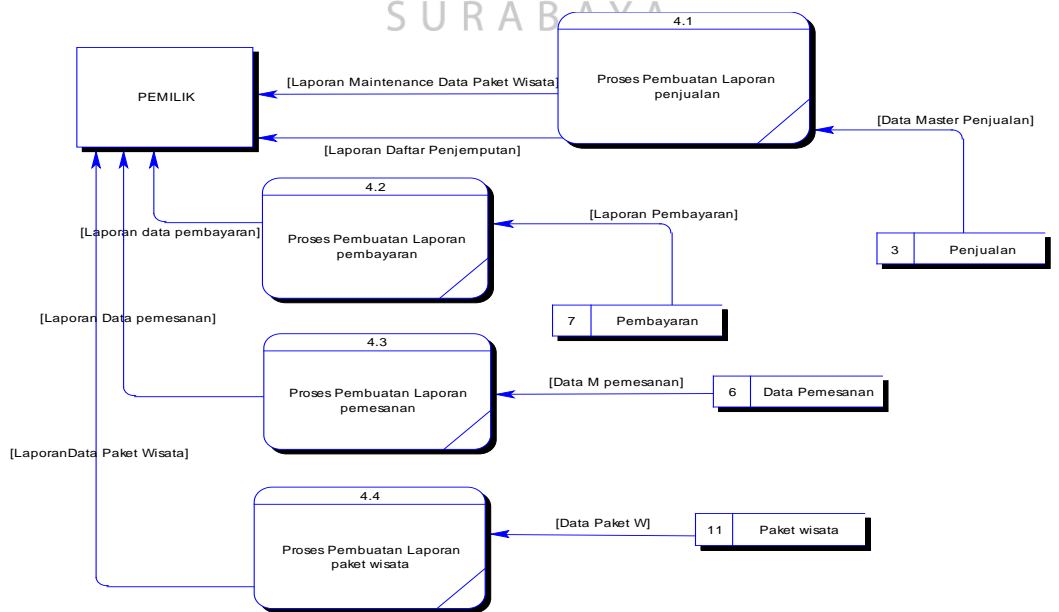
SURABAYA

PEMILIK

4.1

Proses Pembuatan Laporan penjualan

[Laporan Maintenance Data Paket Wisata]

[Laporan Daftar Penjemputan]

[Data Master Penjualan]

3 Penjualan

4.2

Proses Pembuatan Laporan pembayaran

[Laporan data pembayaran]

[Laporan Pembayaran]

7 Pembayaran

[Laporan Data pemesanan]

4.3

Proses Pembuatan Laporan pemesanan

[Data M pemesanan]

6 Data Pemesanan

[LaporanData Paket Wisata]

4.4

Proses Pembuatan Laporan paket wisata

[Data Paket W]

11 Paket wisata